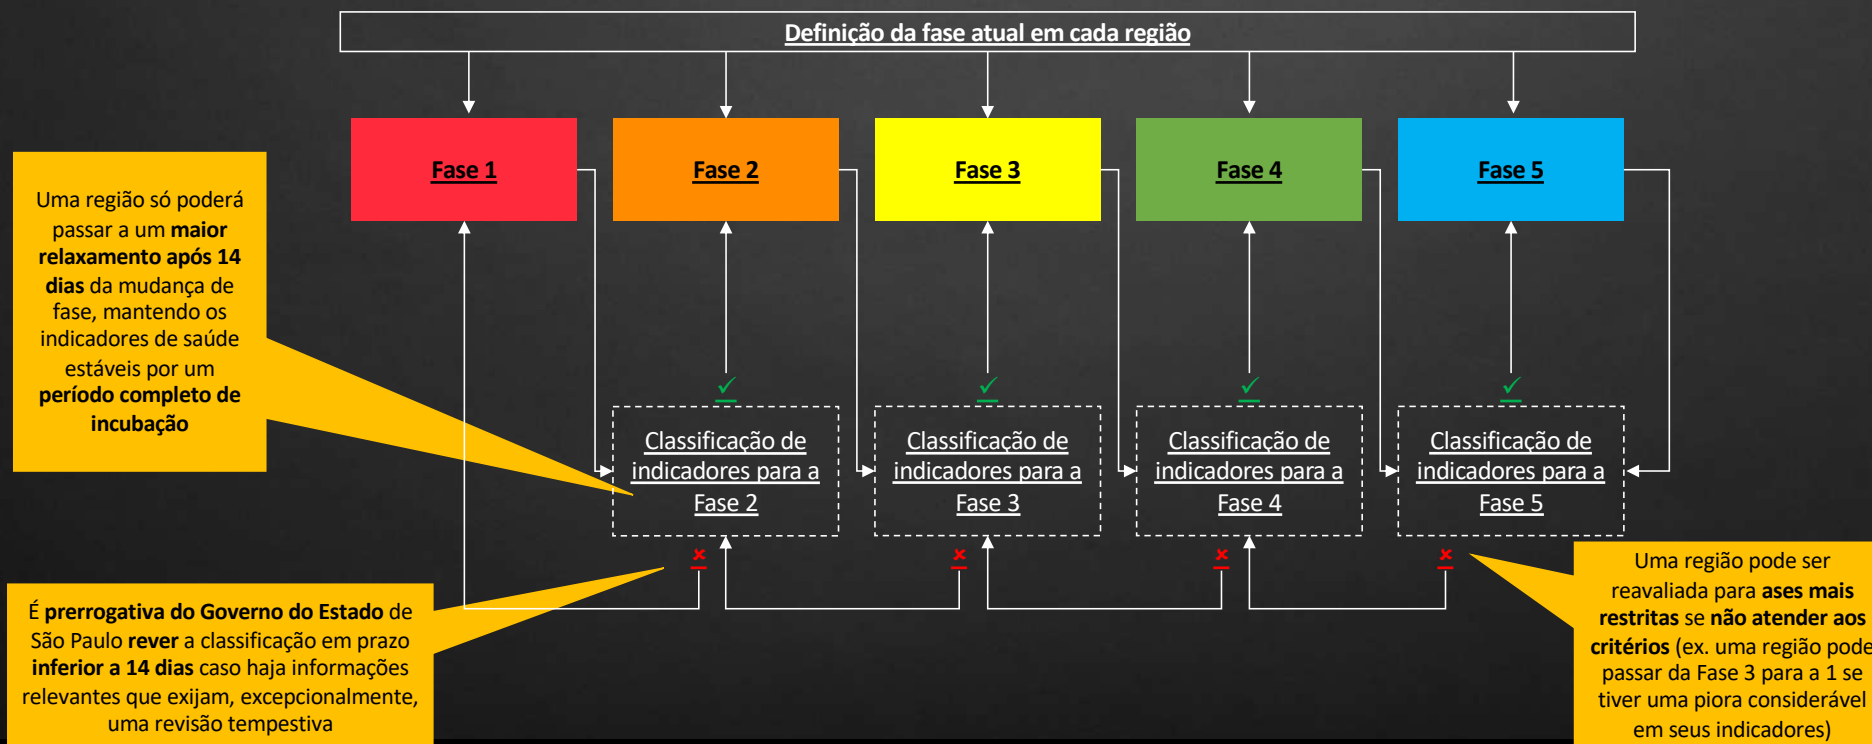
Definição da fase atual em cada região

Fase 1

Fase 2

Fase 3

Fase 4

Fase 5

Uma região só poderá passar a um **maior relaxamento após 14 dias** da mudança de fase, mantendo os indicadores de saúde estáveis por um **período completo de incubação**

✓

✓

✓

✓

Classificação de indicadores para a Fase 2

Classificação de indicadores para a Fase 3

Classificação de indicadores para a Fase 4

Classificação de indicadores para a Fase 5

×

×

×

×

É **prerrogativa do Governo do Estado** de São Paulo **rever** a classificação em prazo **inferior a 14 dias** caso haja informações relevantes que exijam, excepcionalmente, uma revisão tempestiva

Uma região pode ser reavaliada para **ases mais restritas** se **não atender aos critérios** (ex. uma região pode passar da Fase 3 para a 1 se tiver uma piora considerável em seus indicadores)